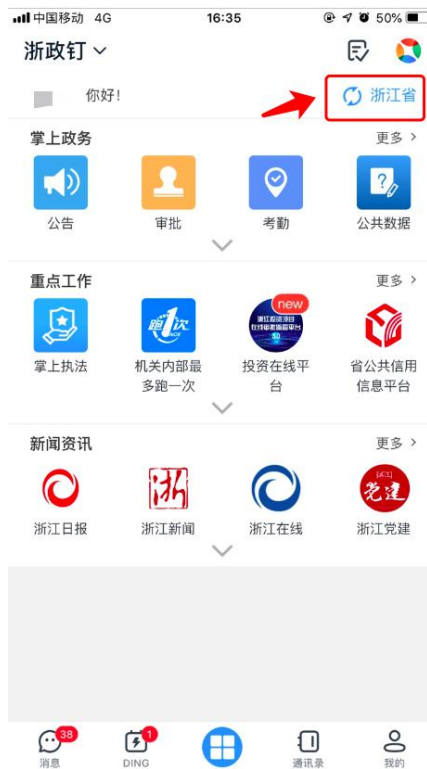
中国移动 4G 16:35 50%

浙政钉

你好！

浙江省

掌上政务 更多 >

公告 审批 考勤 公共数据

重点工作 更多 >

new

掌上执法 机关内部最多跑一次 投资在线平台 省公共信用信息平台

新闻资讯 更多 >

浙江日报 浙江新闻 浙江在线 浙江党建

38 消息 1 DING 通讯录 我的